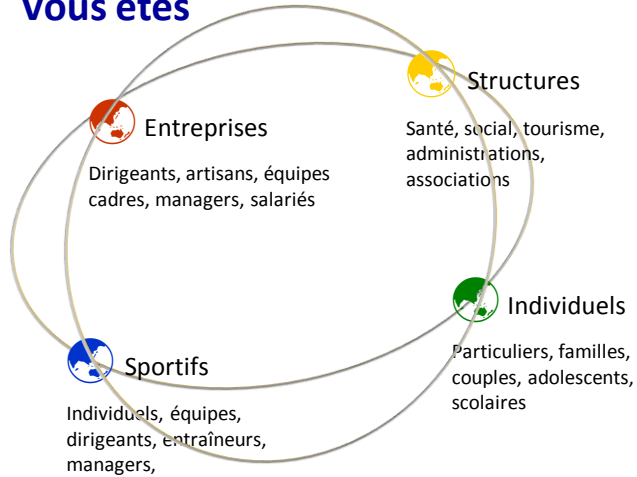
Vous êtes

Structures

Santé, social, tourisme, administrations, associations

Entreprises

Dirigeants, artisans, équipes cadres, managers, salariés

Individuels

Particuliers, familles, couples, adolescents, scolaires

Sportifs

Individuels, équipes, dirigeants, entraîneurs, managers,